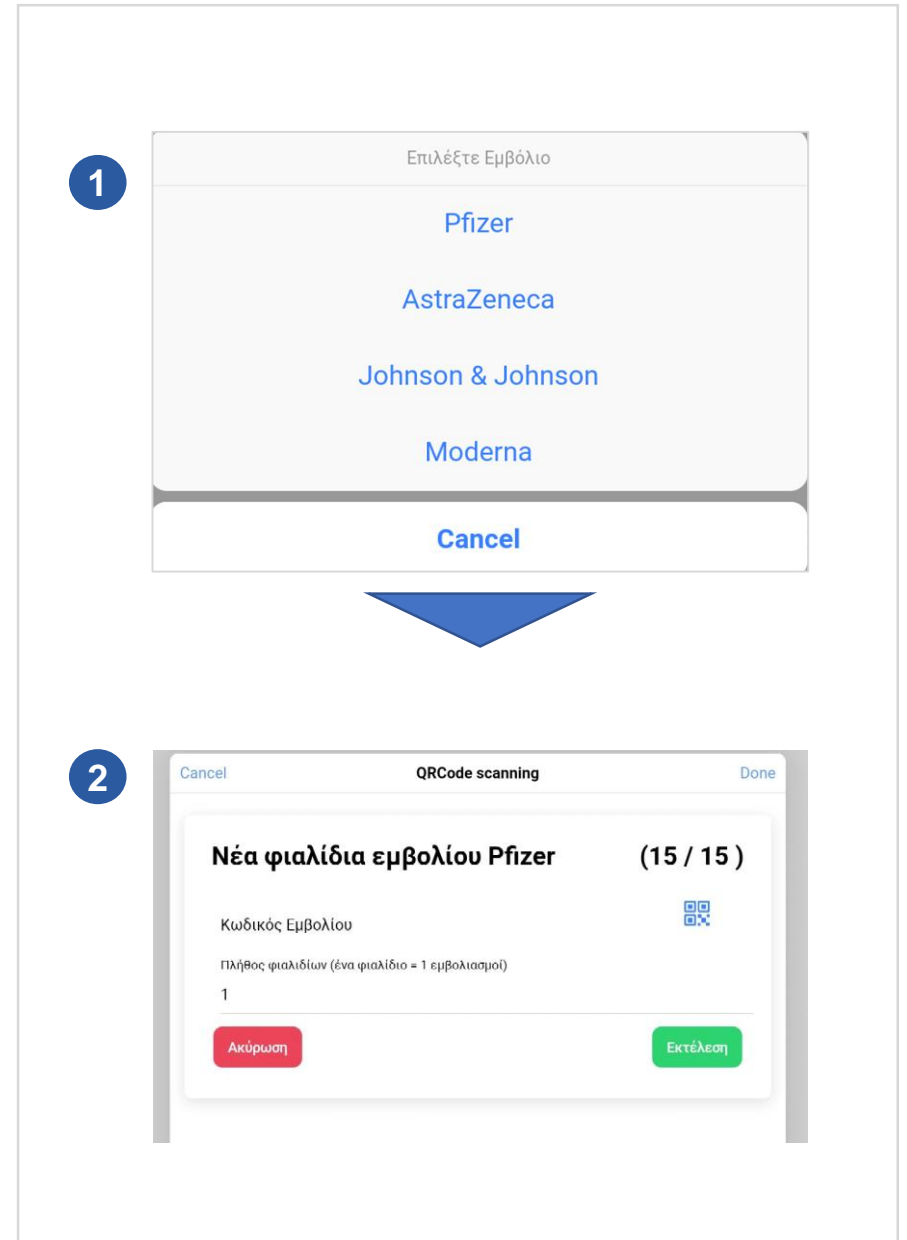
1

Επιλέξτε Εμβόλιο

Pfizer

AstraZeneca

Johnson & Johnson

Moderna

Cancel

2

Cancel QRCode scanning Done

Νέα φιαλίδια εμβολίου Pfizer (15 / 15 )

Κωδικός Εμβολίου

Πλήθος φιαλιδίων (ένα φιαλίδιο = 1 εμβολιασμοί)

1

Ακύρωση

Εκτέλεση